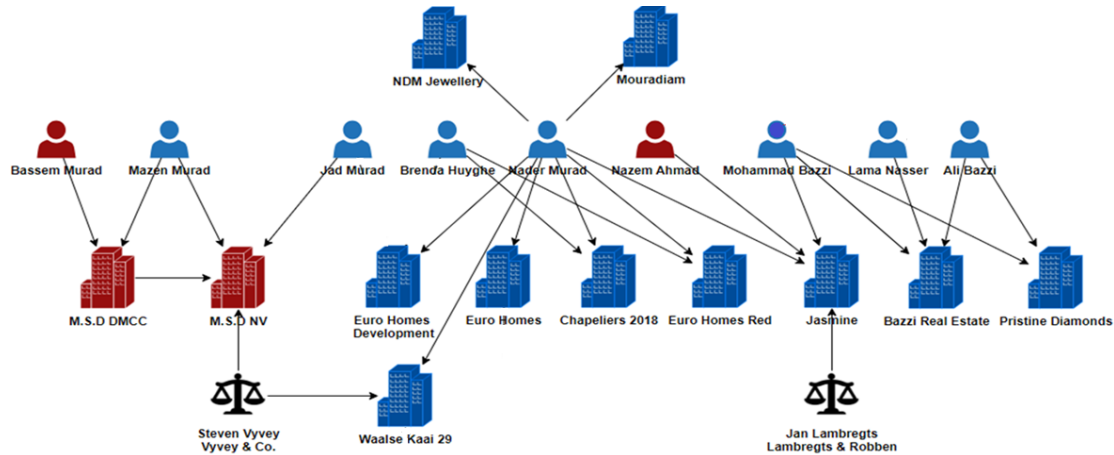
NDM Jewellery

Mouradiam

Bassem Murad

Mazen Murad

Jad Murad

Brenda Huyghe

Nader Murad

Nazem Ahmad

Mohammad Bazzi

Lama Nasser

Ali Bazzi

M.S.D DMCC

M.S.D NV

Euro Homes Development

Euro Homes

Chapeliers 2018

Euro Homes Red

Jasmine

Bazzi Real Estate

Pristine Diamonds

Steven Vyvey
Vyvey & Co.

Waalse Kaai 29

Jan Lambregts
Lambregts & Robben